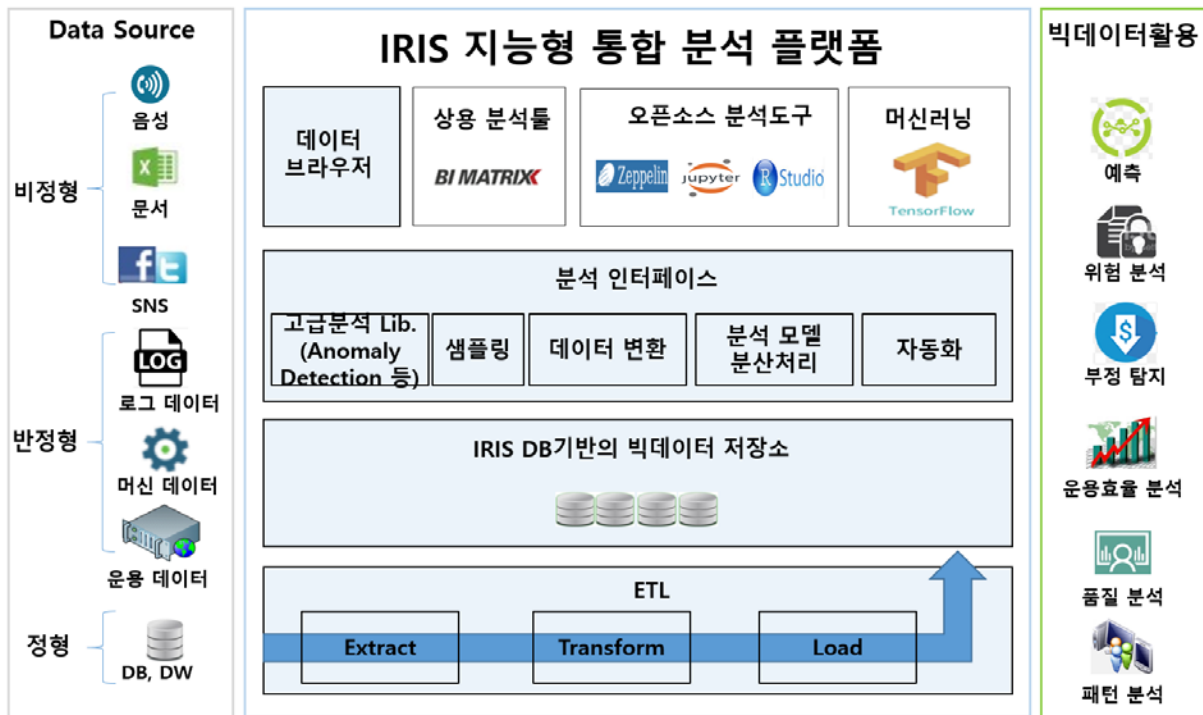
Data Source

비정형

음성

문서

SNS

반정형

LOG

로그 데이터

머신 데이터

운용 데이터

정형

DB, DW

IRIS 지능형 통합 분석 플랫폼

데이터 브라우저

상용 분석툴

BI MATRIX

오픈소스 분석도구

Zeppelin

jupyter

R Studio

머신러닝

TensorFlow

분석 인터페이스

고급분석 Lib. (Anomaly Detection 등)

샘플링

데이터 변환

분석 모델 분산처리

자동화

IRIS DB기반의 빅데이터 저장소

ETL

Extract

Transform

Load

빅데이터활용

예측

위험 분석

부정 탐지

운용효율 분석

품질 분석

패턴 분석